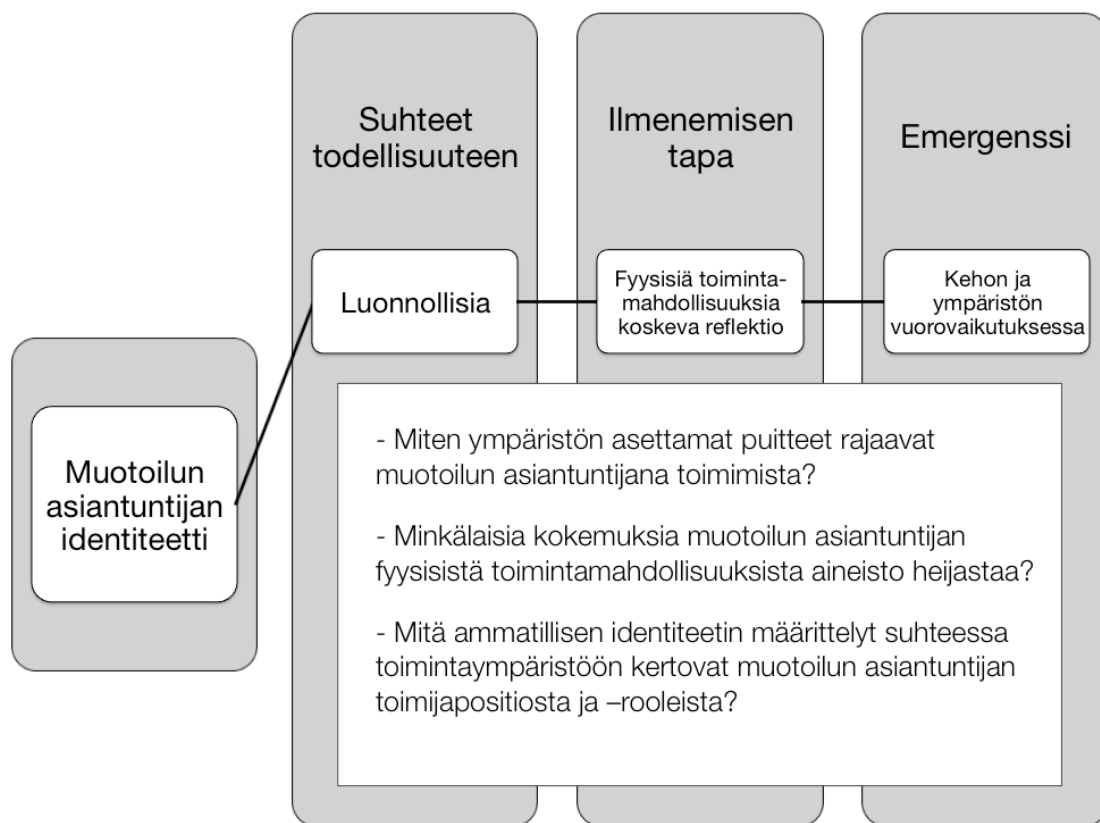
Suhteet todellisuuteen

Ilmenemisen tapa

Emergenssi

Luonnollisia

Fyysisiä toimintamahdollisuuksia koskeva reflektio

Kehon ja ympäristön vuorovaikutuksessa

Muotoilun asiantuntijan identiteetti

- Miten ympäristön asettamat puitteet rajaavat muotoilun asiantuntijana toimimista?

- Minkälaisia kokemuksia muotoilun asiantuntijan fyysisistä toimintamahdollisuuksista aineisto heijastaa?

- Mitä ammatillisen identiteetin määrittelyt suhteessa toimintaympäristöön kertovat muotoilun asiantuntijan toimijapositiosta ja –rooleista?